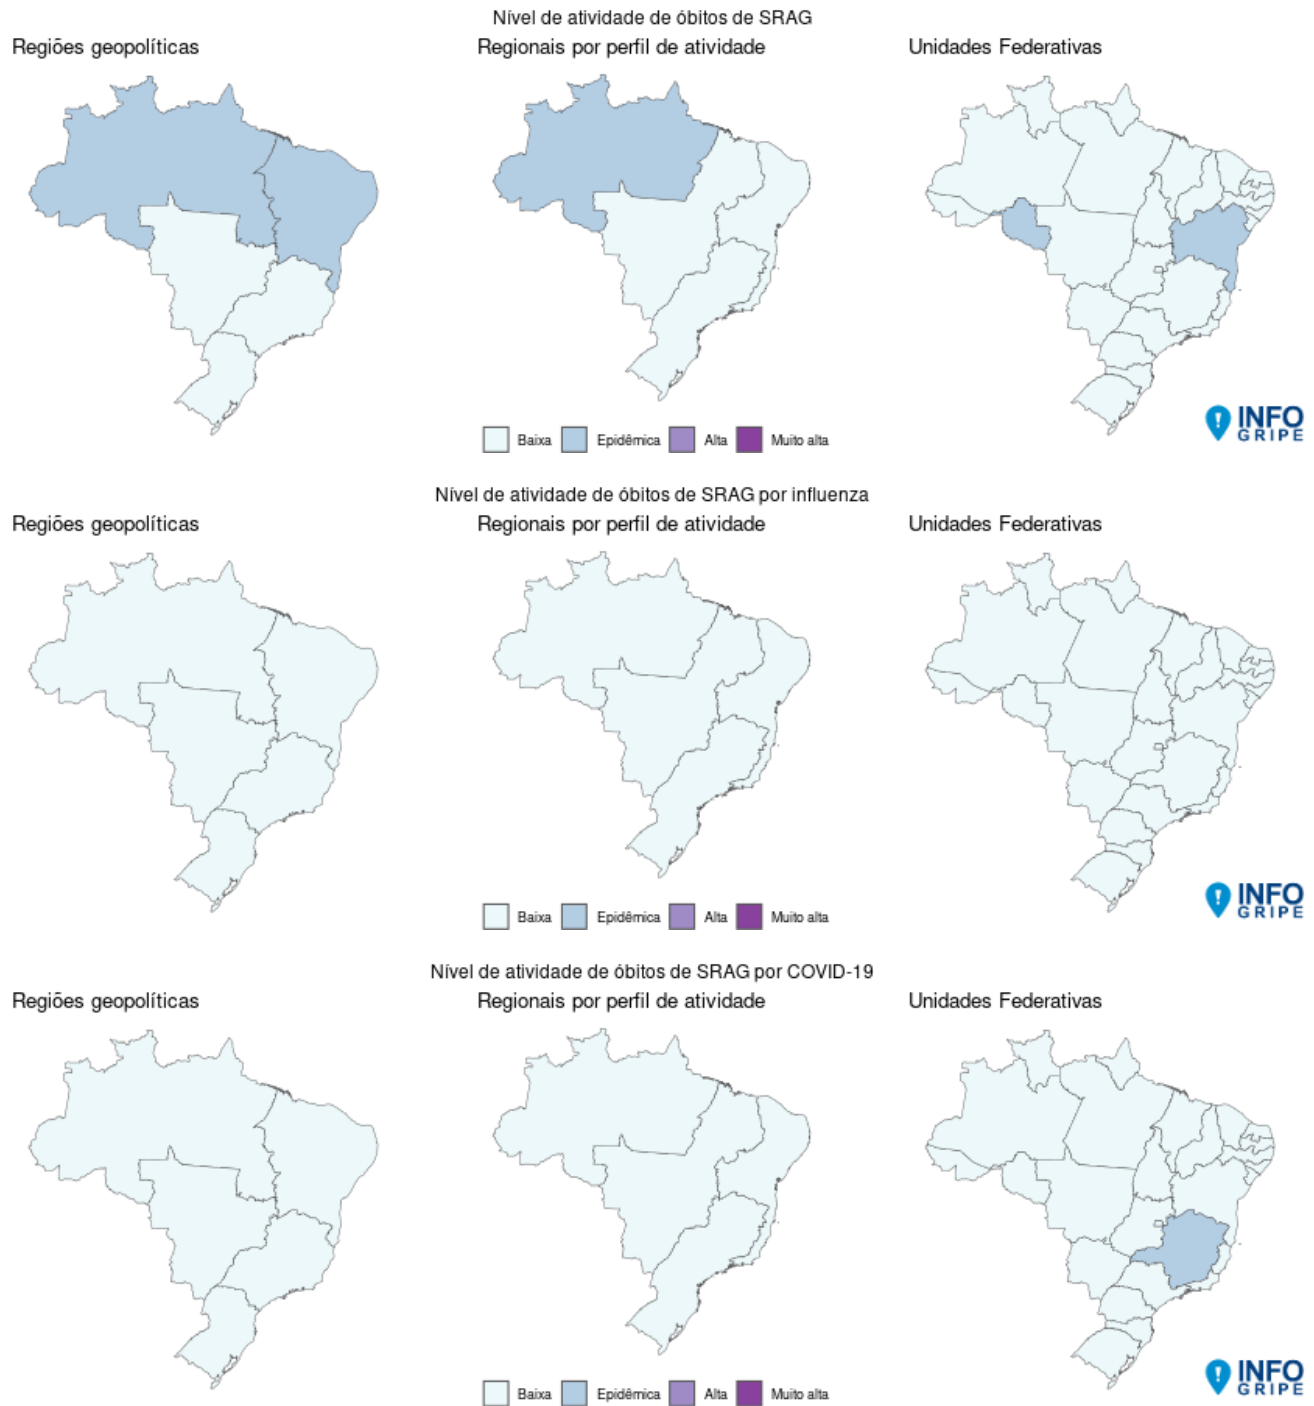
Nível de atividade de óbitos de SRAG

Regiões geopolíticas

Regionais por perfil de atividade

Unidades Federativas

Baixa Epidêmica Alta Muito alta

INFO GRIPE

Nível de atividade de óbitos de SRAG por influenza

Regiões geopolíticas

Regionais por perfil de atividade

Unidades Federativas

Baixa Epidêmica Alta Muito alta

INFO GRIPE

Nível de atividade de óbitos de SRAG por COVID-19

Regiões geopolíticas

Regionais por perfil de atividade

Unidades Federativas

Baixa Epidêmica Alta Muito alta

INFO GRIPE